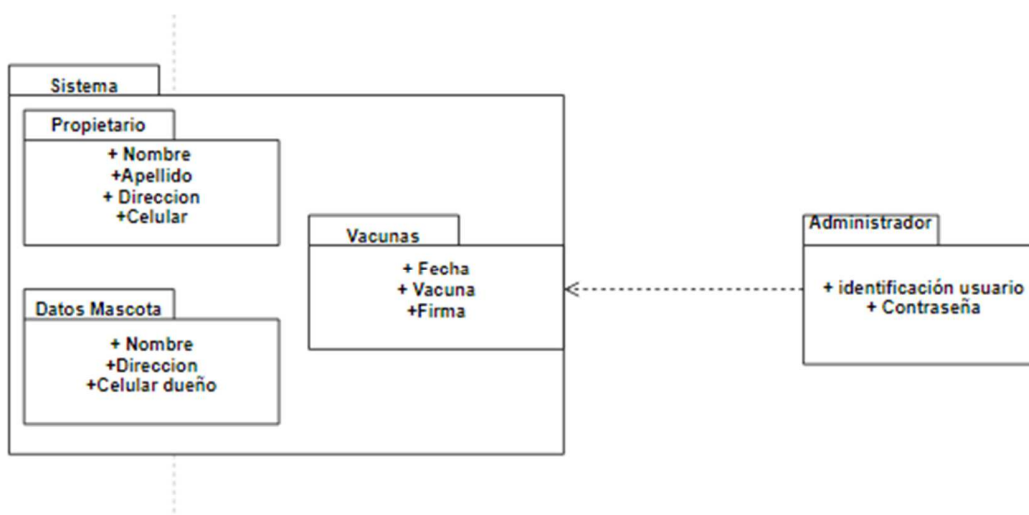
Sistema

Propietario

+ Nombre
+Apellido
+ Direccion
+Celular

Datos Mascota

+ Nombre
+Direccion
+Celular dueño

Vacunas

+ Fecha
+ Vacuna
+Firma

Administrador

+ identificación usuario
+ Contraseña